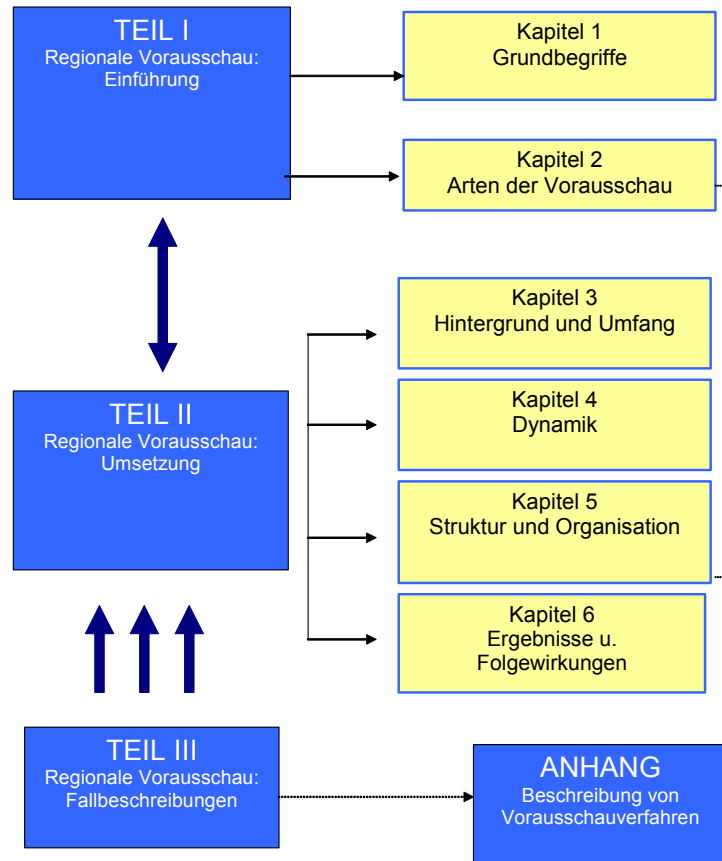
TEIL I
Regionale Vorausschau: Einführung

Kapitel 1
Grundbegriffe

Kapitel 2
Arten der Vorausschau

Kapitel 3
Hintergrund und Umfang

TEIL II
Regionale Vorausschau: Umsetzung

Kapitel 4
Dynamik

Kapitel 5
Struktur und Organisation

Kapitel 6
Ergebnisse u. Folgewirkungen

TEIL III
Regionale Vorausschau: Fallbeschreibungen

ANHANG
Beschreibung von Vorausschauverfahren